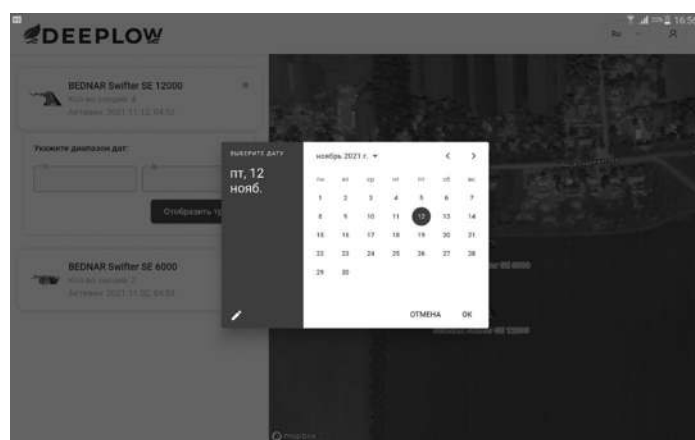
DEEPLOW

16:56

BEDNAR Swifter SE 12000
Кол-во секций: 4
Активен: 2021.11.12 04:52

Укажите диапазон дат:

Отобразить тр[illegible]

BEDNAR Swifter SE 6000
Кол-во секций: 2
Активен: 2021.11.02 04:53

ВЫБЕРИТЕ ДАТУ
пт, 12 нояб.

ноябрь 2021 г.

| пн | вт | ср | чт | пт | сб | вс |
|---|---|---|---|---|---|---|
| 1 | 2 | 3 | 4 | 5 | 6 | 7 |
| 8 | 9 | 10 | 11 | 12 | 13 | 14 |
| 15 | 16 | 17 | 18 | 19 | 20 | 21 |
| 22 | 23 | 24 | 25 | 26 | 27 | 28 |
| 29 | 30 | | | | | |

ОТМЕНА
ОК

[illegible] SE 6000
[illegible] SE 12000